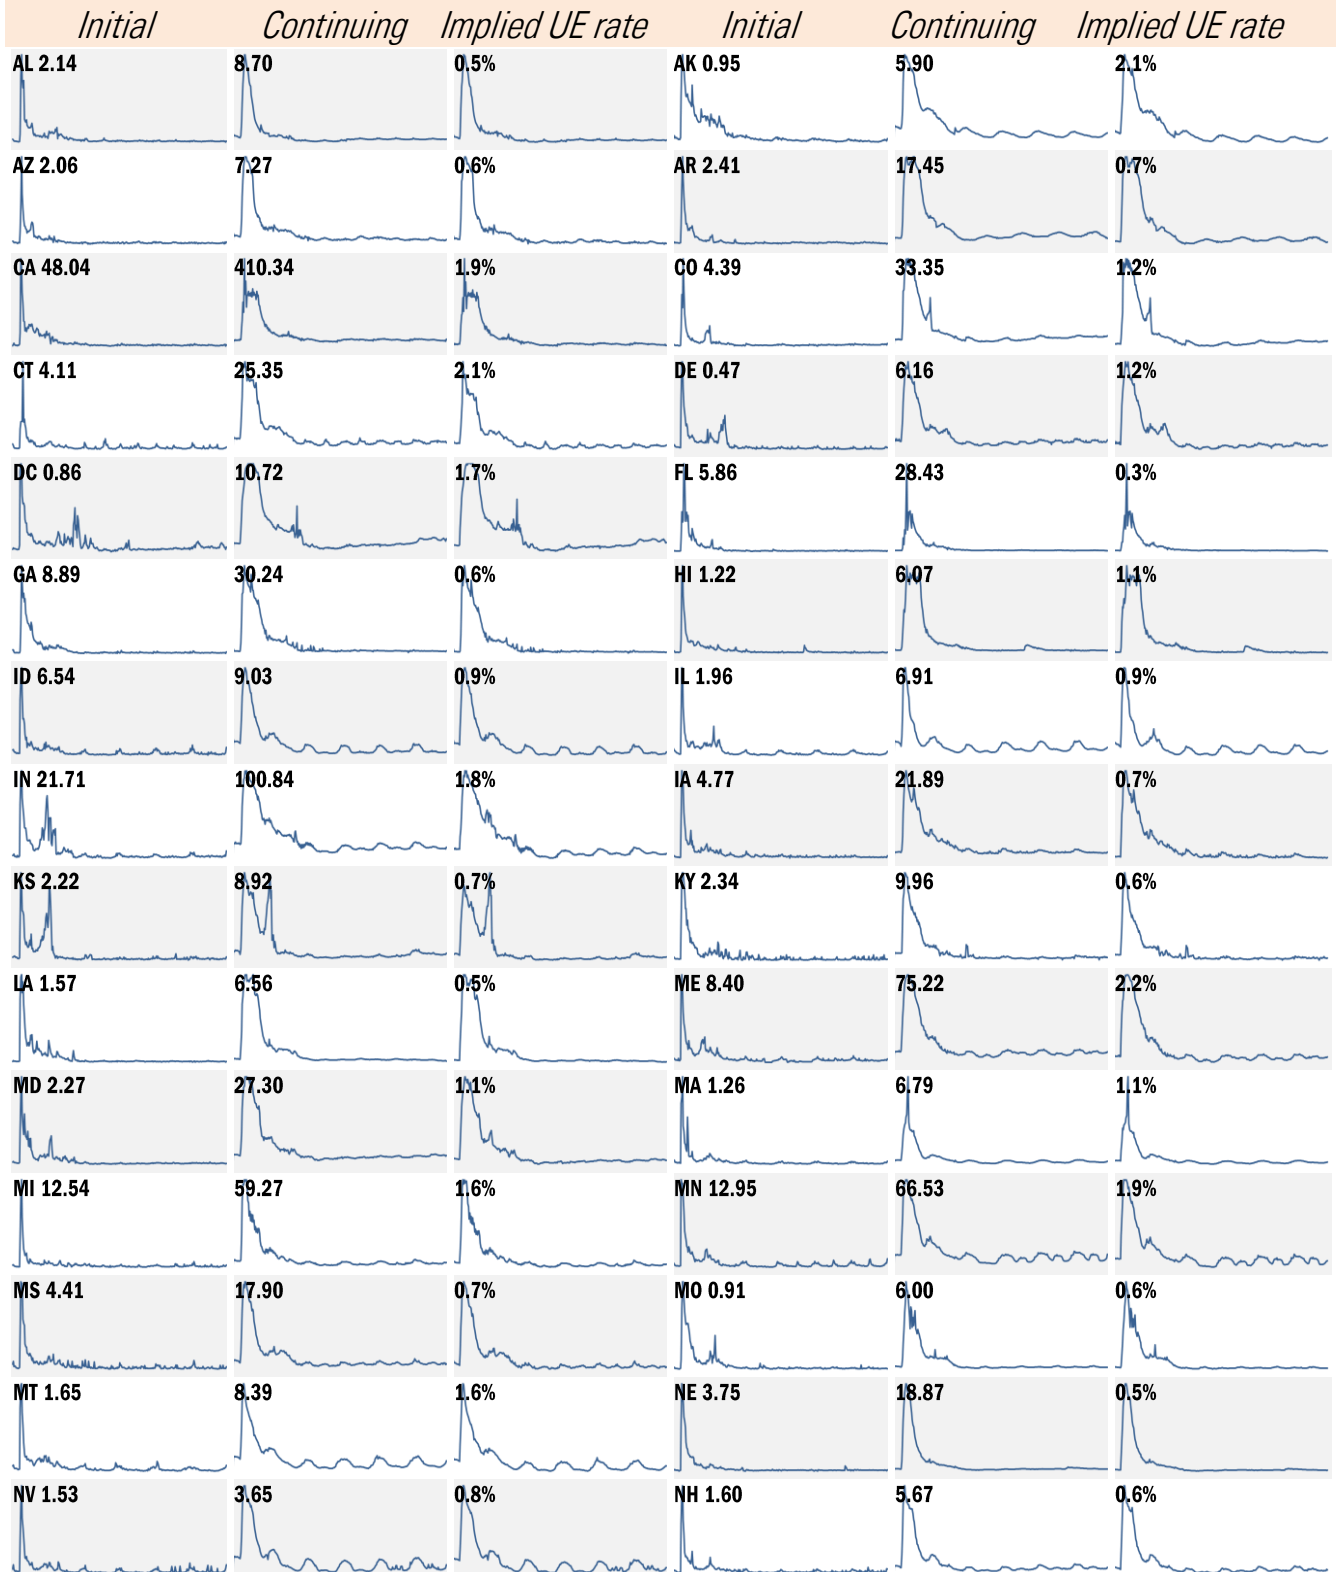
| Initial | Continuing | Implied UE rate | Initial | Continuing | Implied UE rate |
|---|---|---|---|---|---|
| AL 2.14 | 8.70 | 0.5% | AK 0.95 | 5.90 | 2.1% |
| AZ 2.06 | 7.27 | 0.6% | AR 2.41 | 17.45 | 0.7% |
| CA 48.04 | 410.34 | 1.9% | CO 4.39 | 33.35 | 1.2% |
| CT 4.11 | 25.35 | 2.1% | DE 0.47 | 6.16 | 1.2% |
| DC 0.86 | 10.72 | 1.7% | FL 5.86 | 28.43 | 0.3% |
| GA 8.89 | 30.24 | 0.6% | HI 1.22 | 6.07 | 1.1% |
| ID 6.54 | 9.03 | 0.9% | IL 1.96 | 6.91 | 0.9% |
| IN 21.71 | 100.84 | 1.8% | IA 4.77 | 21.89 | 0.7% |
| KS 2.22 | 8.92 | 0.7% | KY 2.34 | 9.96 | 0.6% |
| LA 1.57 | 6.56 | 0.5% | ME 8.40 | 75.22 | 2.2% |
| MD 2.27 | 27.30 | 1.1% | MA 1.26 | 6.79 | 1.1% |
| MI 12.54 | 59.27 | 1.6% | MN 12.95 | 66.53 | 1.9% |
| MS 4.41 | 17.90 | 0.7% | MO 0.91 | 6.00 | 0.6% |
| MT 1.65 | 8.39 | 1.6% | NE 3.75 | 18.87 | 0.5% |
| NV 1.53 | 3.65 | 0.8% | NH 1.60 | 5.67 | 0.6% |